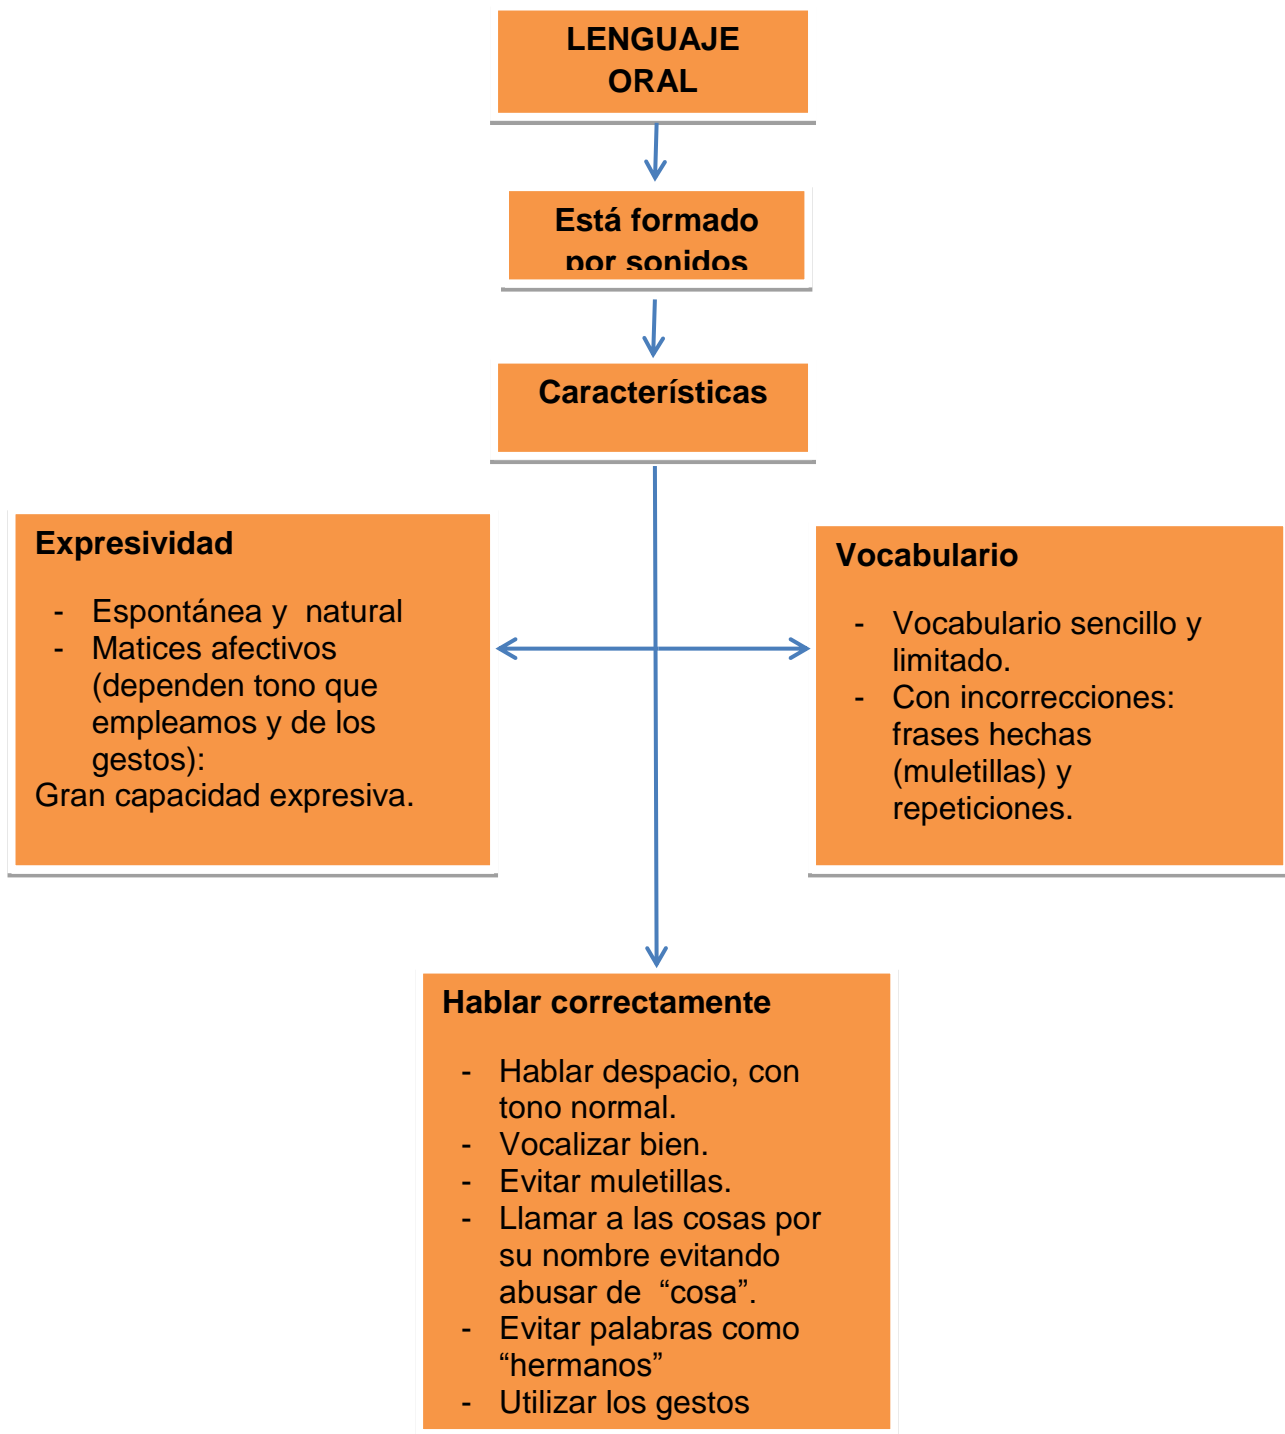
LENGUAJE ORAL

Está formado por sonidos

Características

Expresividad

- Espontánea y natural
- Matices afectivos (dependen tono que empleamos y de los gestos):

Gran capacidad expresiva.

Vocabulario

- Vocabulario sencillo y limitado.
- Con incorrecciones: frases hechas (muletillas) y repeticiones.

Hablar correctamente

- Hablar despacio, con tono normal.
- Vocalizar bien.
- Evitar muletillas.
- Llamar a las cosas por su nombre evitando abusar de “cosa”.
- Evitar palabras como “hermanos”
- Utilizar los gestos